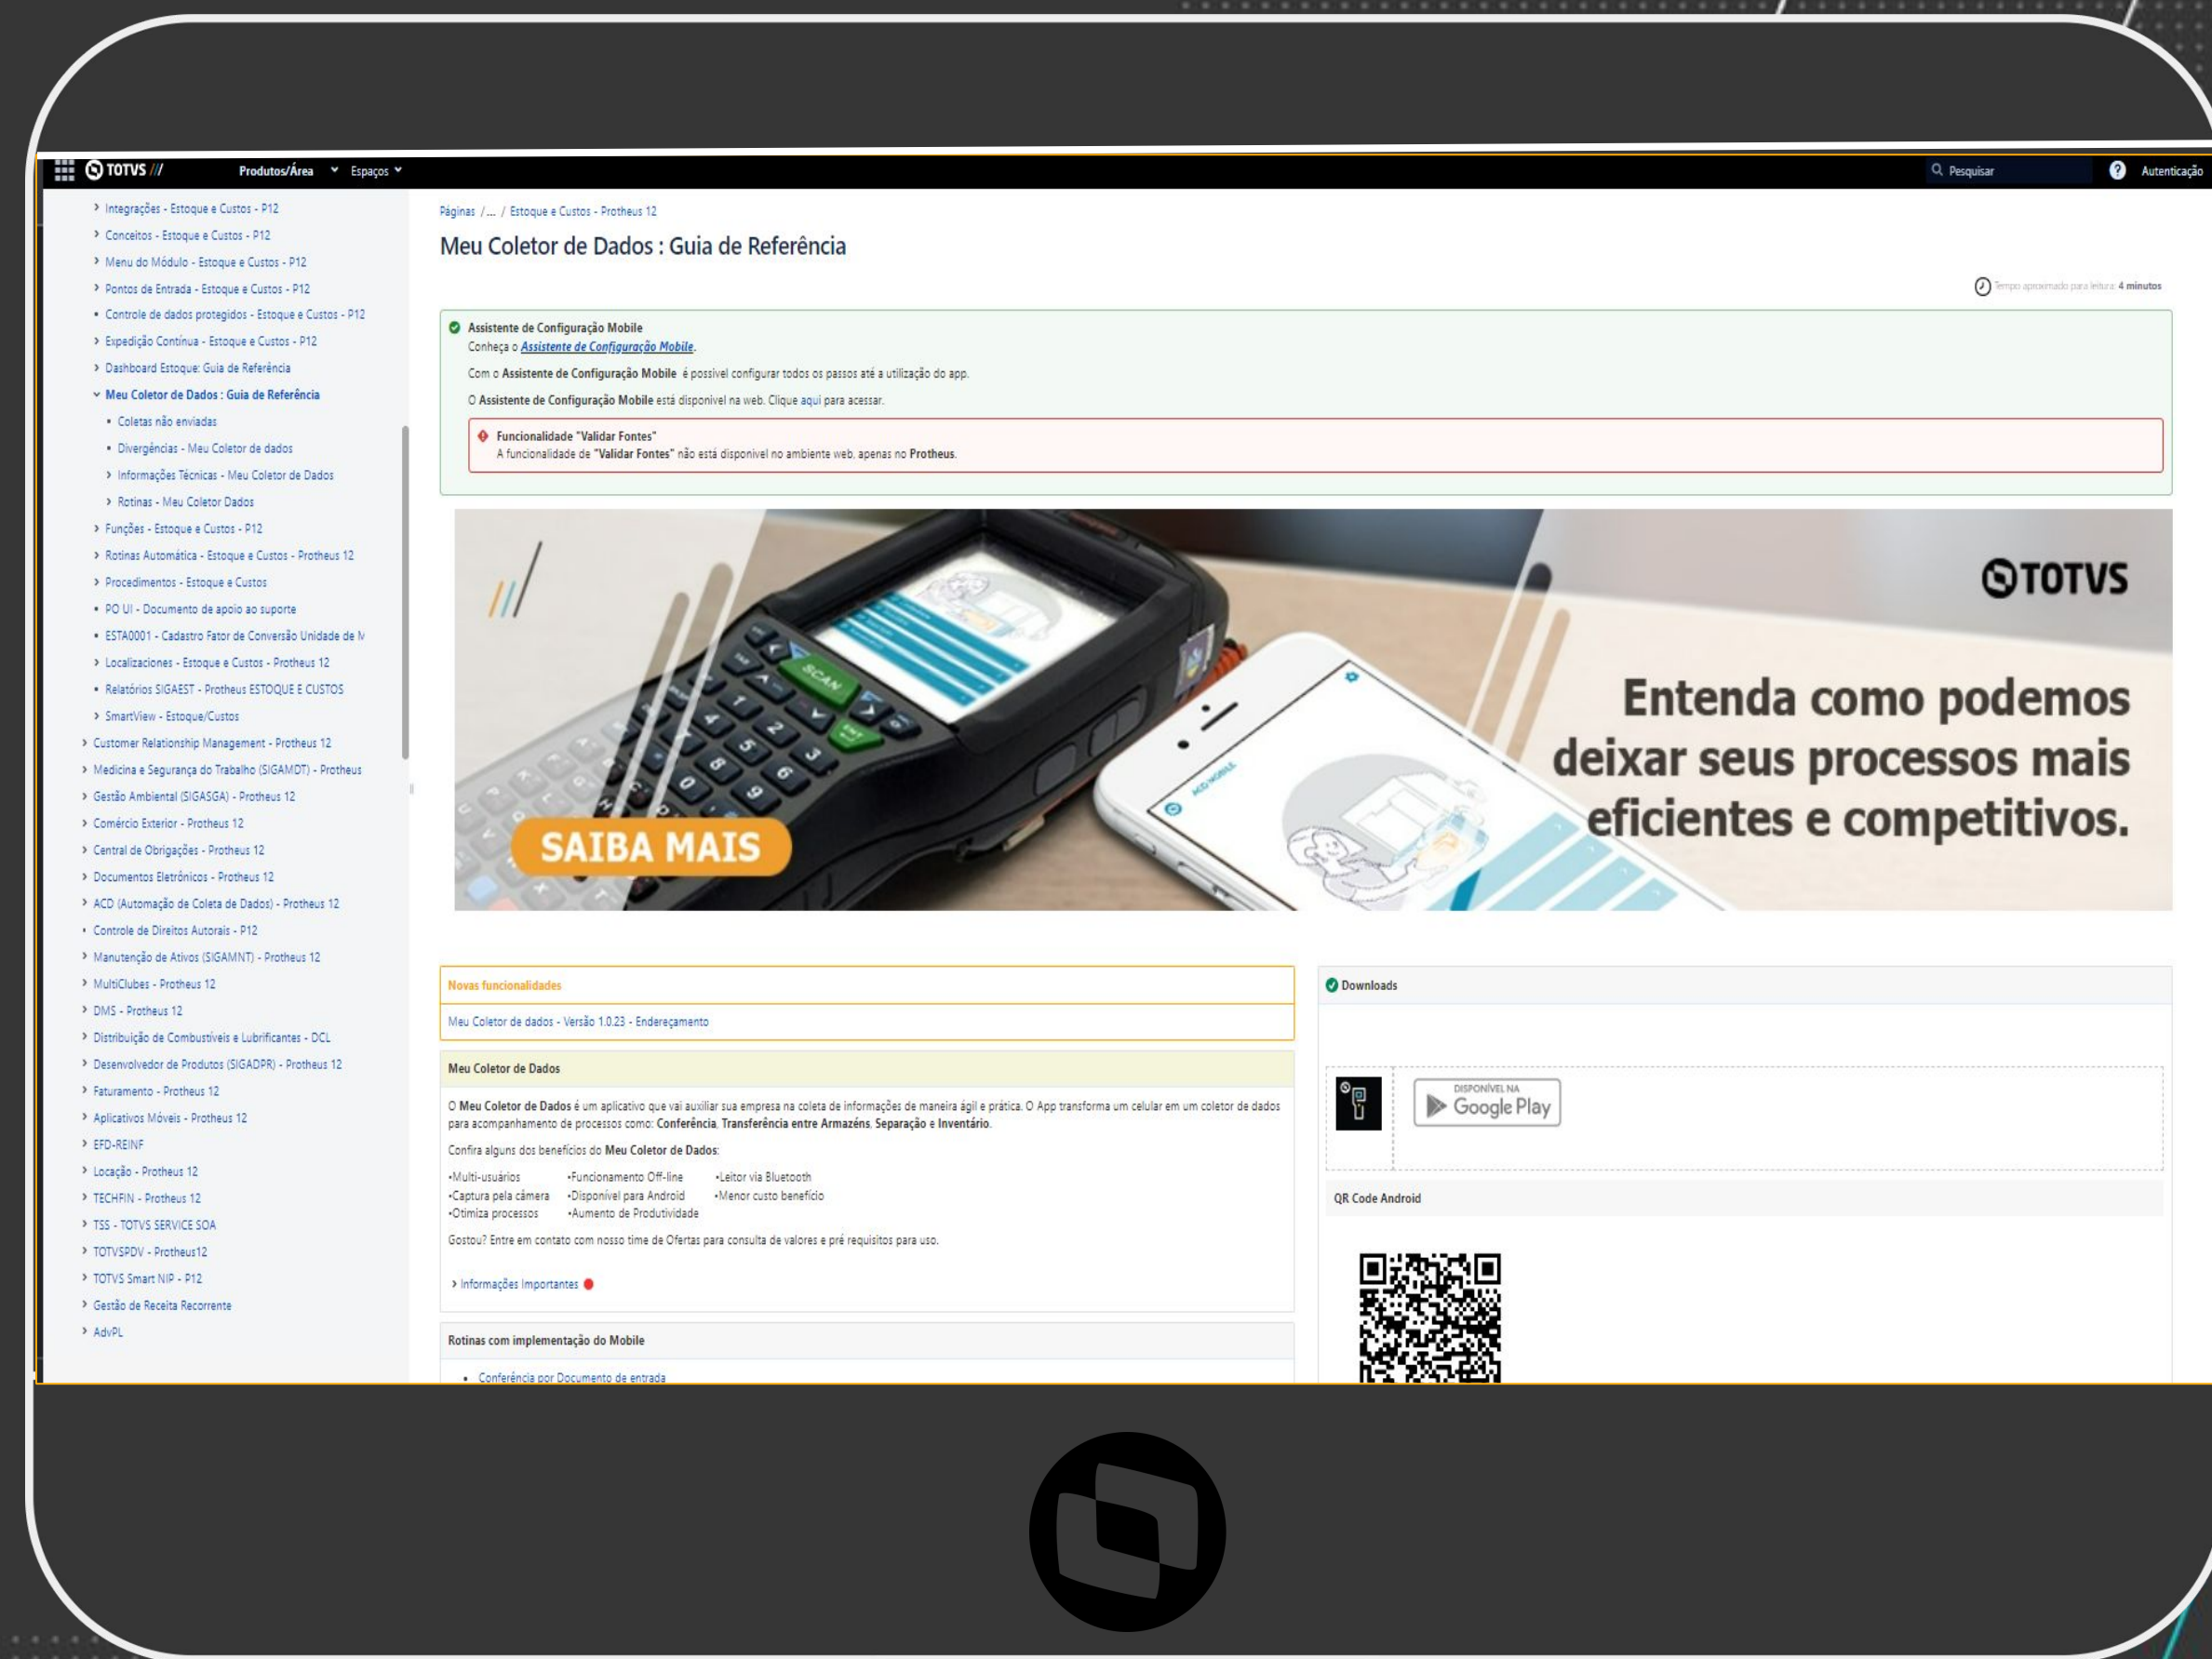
TOTVS ///   Produtos/Área   Espaços   Pesquisar   Autenticação

Integrações - Estoque e Custos - P12
Conceitos - Estoque e Custos - P12
Menu do Módulo - Estoque e Custos - P12
Pontos de Entrada - Estoque e Custos - P12
Controle de dados protegidos - Estoque e Custos - P12
Expedição Contínua - Estoque e Custos - P12
Dashboard Estoque: Guia de Referência
Meu Coletor de Dados : Guia de Referência
Coletas não enviadas
Divergências - Meu Coletor de dados
Informações Técnicas - Meu Coletor de Dados
Rotinas - Meu Coletor Dados
Funções - Estoque e Custos - P12
Rotinas Automática - Estoque e Custos - Protheus 12
Procedimentos - Estoque e Custos
PO UI - Documento de apoio ao suporte
ESTA0001 - Cadastro Fator de Conversão Unidade de M
Localizaciones - Estoque e Custos - Protheus 12
Relatórios SIGAEST - Protheus ESTOQUE E CUSTOS
SmartView - Estoque/Custos
Customer Relationship Management - Protheus 12
Medicina e Segurança do Trabalho (SIGAMDT) - Protheus
Gestão Ambiental (SIGAGA) - Protheus 12
Comércio Exterior - Protheus 12
Central de Obrigações - Protheus 12
Documentos Eletrônicos - Protheus 12
ACD (Automação de Coleta de Dados) - Protheus 12
Controle de Direitos Autorais - P12
Manutenção de Ativos (SIGAMNT) - Protheus 12
MultiClubes - Protheus 12
DMS - Protheus 12
Distribuição de Combustíveis e Lubrificantes - DCL
Desenvolvedor de Produtos (SIGADPR) - Protheus 12
Faturamento - Protheus 12
Aplicativos Móveis - Protheus 12
EFD-REINF
Locação - Protheus 12
TECHFIN - Protheus 12
TSS - TOTVS SERVICE SOA
TOTVSPDV - Protheus12
TOTVS Smart NIP - P12
Gestão de Receita Recorrente
AdvPL

Páginas / ... / Estoque e Custos - Protheus 12

Meu Coletor de Dados : Guia de Referência

Tempo aproximado para leitura: 4 minutos

Assistente de Configuração Mobile
Conheça o Assistente de Configuração Mobile.
Com o Assistente de Configuração Mobile é possível configurar todos os passos até a utilização do app.
O Assistente de Configuração Mobile está disponível na web. Clique aqui para acessar.

Funcionalidade "Validar Fontes"
A funcionalidade de "Validar Fontes" não está disponível no ambiente web, apenas no Protheus.

TOTVS
Entenda como podemos deixar seus processos mais eficientes e competitivos.
SAIBA MAIS

Novas funcionalidades
Meu Coletor de dados - Versão 1.0.23 - Endereçamento

Meu Coletor de Dados
O Meu Coletor de Dados é um aplicativo que vai auxiliar sua empresa na coleta de informações de maneira ágil e prática. O App transforma um celular em um coletor de dados para acompanhamento de processos como: Conferência, Transferência entre Armazéns, Separação e Inventário.
Confira alguns dos benefícios do Meu Coletor de Dados:
•Multi-usuários •Funcionamento Off-line •Leitor via Bluetooth
•Captura pela câmera •Disponível para Android •Menor custo benefício
•Otimiza processos •Aumento de Produtividade
Gostou? Entre em contato com nosso time de Ofertas para consulta de valores e pré requisitos para uso.
Informações Importantes

Rotinas com implementação do Mobile
Conferência por Documento de entrada

Downloads
DISPONÍVEL NA Google Play
QR Code Android